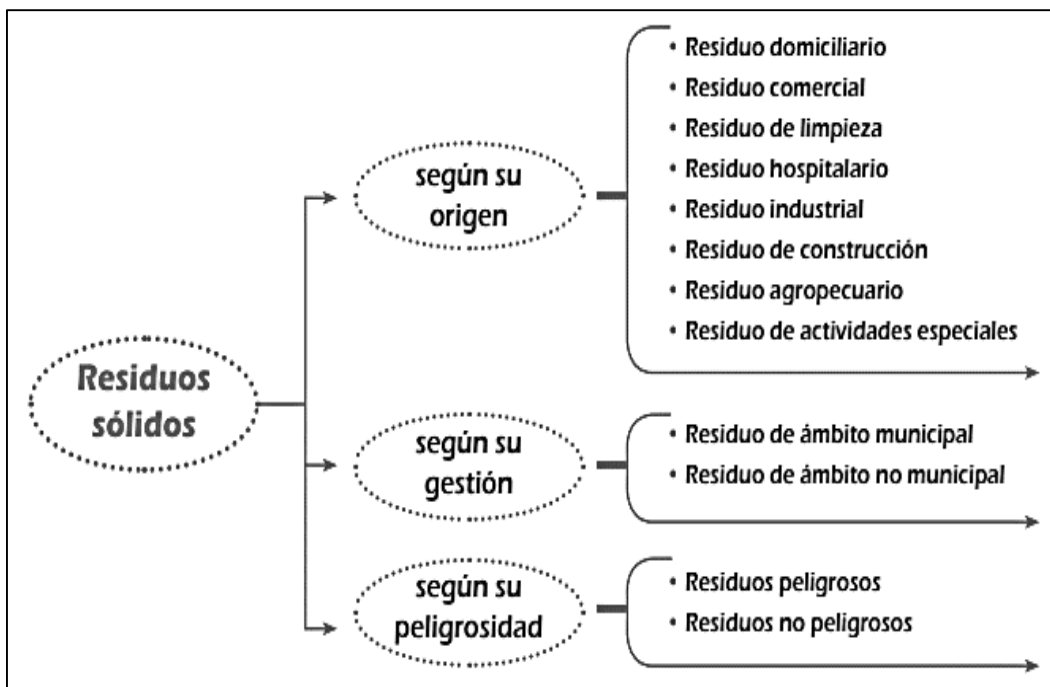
Residuos sólidos

según su origen

• Residuo domiciliario
• Residuo comercial
• Residuo de limpieza
• Residuo hospitalario
• Residuo industrial
• Residuo de construcción
• Residuo agropecuario
• Residuo de actividades especiales

según su gestión

• Residuo de ámbito municipal
• Residuo de ámbito no municipal

según su peligrosidad

• Residuos peligrosos
• Residuos no peligrosos